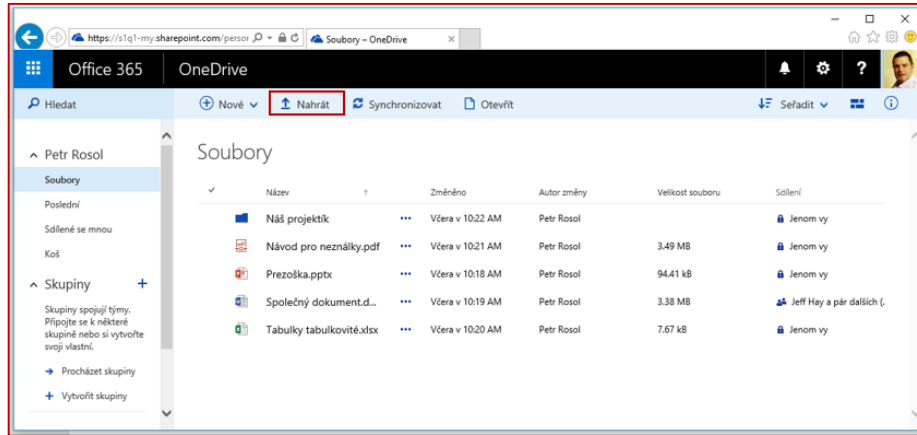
https://s1q1-my.sharepoint.com/persor
Soubory – OneDrive

Office 365 OneDrive

Hledat
Nové Nahrát Synchronizovat Otevřít Seřadit

Petr Rosol
Soubory
Poslední
Sdílené se mnou
Koš

Skupiny +
Skupiny spojují týmy. Připojte se k některé skupině nebo si vytvořte svoji vlastní.
Procházet skupiny
+ Vytvořit skupiny

Soubory

| Název | | Změněno | Autor změny | Velikost souboru | Sdílení |
|---|---|---|---|---|---|
| Náš projektík | ••• | Včera v 10:22 AM | Petr Rosol | | Jenom vy |
| Návod pro neználky.pdf | ••• | Včera v 10:21 AM | Petr Rosol | 3.49 MB | Jenom vy |
| Prezoška.pptx | ••• | Včera v 10:18 AM | Petr Rosol | 94.41 kB | Jenom vy |
| Společný dokument.d... | ••• | Včera v 10:19 AM | Petr Rosol | 3.38 MB | Jeff Hay a pár dalších (. |
| Tabulky tabulkovité.xlsx | ••• | Včera v 10:20 AM | Petr Rosol | 7.67 kB | Jenom vy |